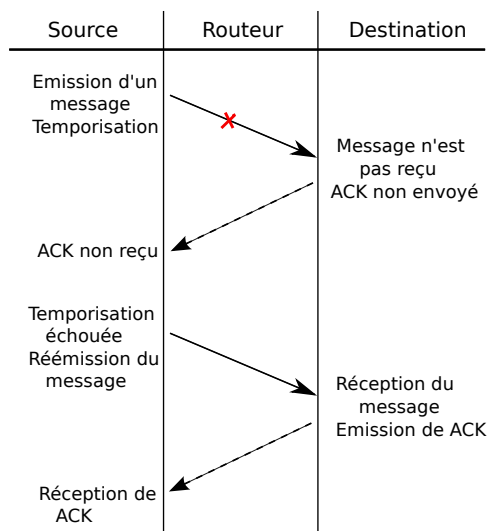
| Source | Routeur | Destination |
|---|---|---|

Emission d'un message Temporisation

Message n'est pas reçu ACK non envoyé

ACK non reçu

Temporisation échouée Réémission du message

Réception du message Emission de ACK

Réception de ACK